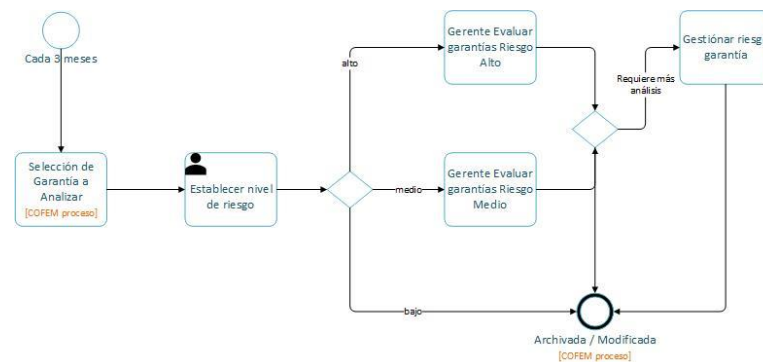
Cada 3 meses

Selección de Garantía a Analizar
[COFEM proceso]

Establecer nivel de riesgo

alto

medio

bajo

Gerente Evaluar garantías Riesgo Alto

Gerente Evaluar garantías Riesgo Medio

Requiere más análisis

Gestionar riesg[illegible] garantía

Archivada / Modificada
[COFEM proceso]